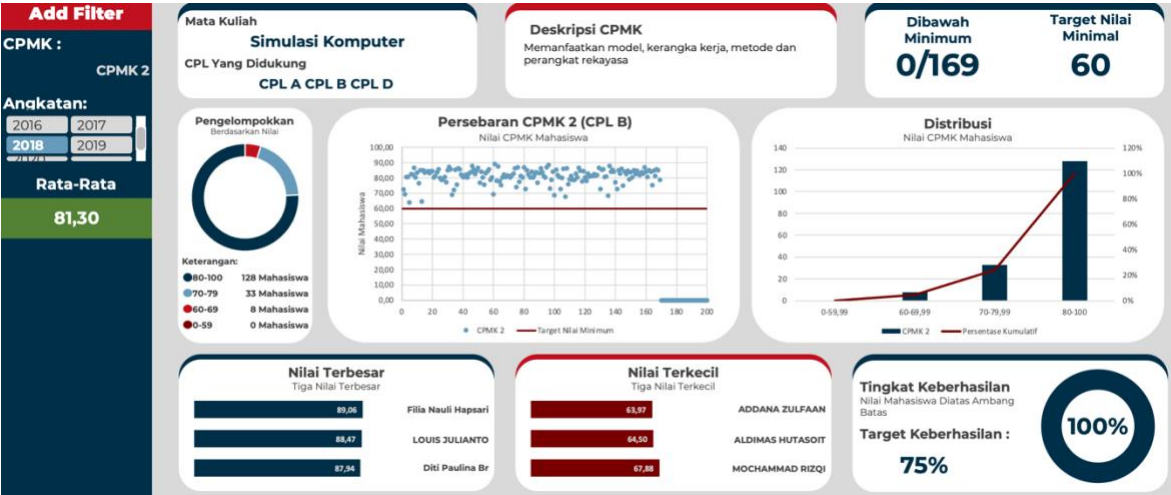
Add Filter

CPMK :

CPMK 2

Angkatan:

2016 2017
2018 2019

Rata-Rata

81,30

Mata Kuliah

Simulasi Komputer

CPL Yang Didukung

CPL A CPL B CPL D

Deskripsi CPMK

Memanfaatkan model, kerangka kerja, metode dan perangkat rekayasa

Dibawah Minimum

0/169

Target Nilai Minimal

60

Pengelompokkan
Berdasarkan Nilai

Keterangan:
80-100 128 Mahasiswa
70-79 33 Mahasiswa
60-69 8 Mahasiswa
0-59 0 Mahasiswa

Persebaran CPMK 2 (CPL B)
Nilai CPMK Mahasiswa

100,00
90,00
80,00
70,00
60,00
50,00
40,00
30,00
20,00
10,00
0,00

Nilai Mahasiswa

0 20 40 60 80 100 120 140 160 180 200

CPMK 2 Target Nilai Minimum

Distribusi
Nilai CPMK Mahasiswa

140
120
100
80
60
40
20
0

120%
100%
80%
60%
40%
20%
0%

0-59,99 60-69,99 70-79,99 80-100

CPMK 2 Persentase Kumulatif

Nilai Terbesar
Tiga Nilai Terbesar

| 89,06 | Filia Nauli Hapsari |
|---|---|
| 88,47 | LOUIS JULIANTO |
| 87,94 | Diti Paulina Br |

Nilai Terkecil
Tiga Nilai Terkecil

| 63,97 | ADDANA ZULFAAN |
|---|---|
| 64,50 | ALDIMAS HUTASOIT |
| 67,88 | MOCHAMMAD RIZQI |

Tingkat Keberhasilan
Nilai Mahasiswa Diatas Ambang Batas

Target Keberhasilan :

75%

100%